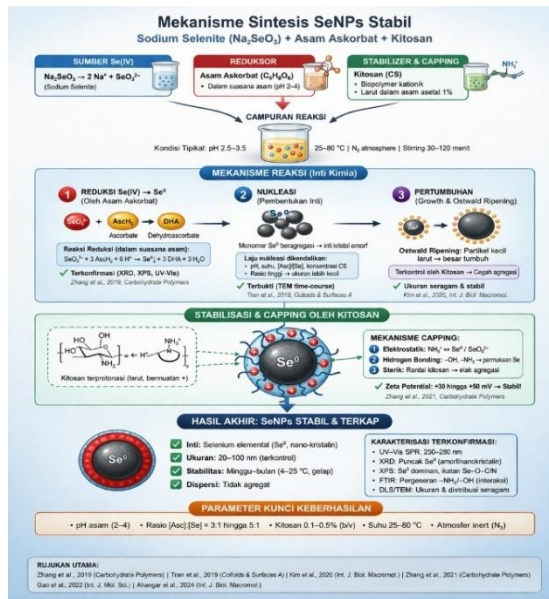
Mekanisme Sintesis SeNPs Stabil

Sodium Selenite ($Na_2SeO_3$) + Asam Askorbat + Kitosan

SUMBER Se(IV)

$Na_2SeO_3 \rightarrow 2 Na^+ + SeO_3^{2-}$ (Sodium Selenite)

REDUKSOR

Asam Askorbat ($C_6H_8O_6$)
• Dalam suasana asam (pH 2–4)

STABILIZER & CAPPING

Kitosan (CS)
• Biopolymer kationik
• Larut dalam asam asetat 1%

$NH_2$

CAMPURAN REAKSI

Kondisi Tipikal: pH 2.5–3.5 | 25–80 °C | $N_2$ atmosphere | Stirring 30–120 menit

MEKANISME REAKSI (Inti Kimia)

1 REDUKSI Se(IV) → $Se^0$ (Oleh Asam Askorbat)

$SeO_3^{2-}$ + $AscH_2$ → DHA
Ascorbate Dehydroascorbate

Reaksi Reduksi (dalam suasana asam):
$SeO_3^{2-} + 3 AscH_2 + 6 H^+ \rightarrow Se^0 + 3 DHA + 3 H_2O$

✓ Terkonfirmasi (XRD, XPS, UV-Vis)
Zhang et al., 2019, Carbohydrate Polymers

2 NUKLEASI (Pembentukan Inti)

$Se^0$

Monomer $Se^0$ beragregasi → inti kristal amorf

Laju nukleasi dikendalikan:
• pH, suhu, [Asc]/[Se], konsentrasi CS
• Rasio tinggi → ukuran lebih kecil

✓ Terbukti (TEM time-course)
Tran et al., 2019, Colloids & Surfaces A

3 PERTUMBUHAN (Growth & Ostwald Ripening)

Ostwald Ripening: Partikel kecil larut → besar tumbuh

Terkontrol oleh Kitosan → Cegah agregasi

✓ Ukuran seragam & stabil
Kim et al., 2020, Int. J. Biol. Macromol.

STABILISASI & CAPPING OLEH KITOSAN

HO OH $NH_3^+$ $NH_3^+$

Kitosan terprotonasi (larut, bermuatan +)

$Se^0$

MEKANISME CAPPING:
1 Elektrostatik: $NH_3^+ \leftrightarrow Se^0 / SeO_3^{2-}$
2 Hidrogen Bonding: –OH, –$NH_2$ → permukaan Se
3 Sterik: Rantai kitosan → elak agregasi

✓ Zeta Potential: +30 hingga +50 mV → Stabil!
Zhang et al., 2021, Carbohydrate Polymers

HASIL AKHIR: SeNPs STABIL & TERKAP

$Se^0$

✓ Inti: Selenium elemental ($Se^0$, nano-kristalin)
✓ Ukuran: 20–100 nm (terkontrol)
✓ Stabilitas: Minggu–bulan (4–25 °C, gelap)
✓ Dispersi: Tidak agregat

KARAKTERISASI TERKONFIRMASI:
• UV-Vis SPR: 250–280 nm
• XRD: Puncak $Se^0$ (amorf/nanokristalin)
• XPS: $Se^0$ dominan, ikatan Se–O–C/N
• FTIR: Pergeseran –$NH_2$/–OH (interaksi)
• DLS/TEM: Ukuran & distribusi seragam

PARAMETER KUNCI KEBERHASILAN

• pH asam (2–4) • Rasio [Asc]:[Se] = 3:1 hingga 5:1 • Kitosan 0.1–0.5% (b/v) • Suhu 25–80 °C • Atmosfer inert ($N_2$)

RUJUKAN UTAMA:
Zhang et al., 2019 (Carbohydrate Polymers) | Tran et al., 2019 (Colloids & Surfaces A) | Kim et al., 2020 (Int. J. Biol. Macromol.) | Zhang et al., 2021 (Carbohydrate Polymers)
Gao et al., 2022 (Int. J. Mol. Sci.) | Ahangar et al., 2024 (Int. J. Biol. Macromol.)